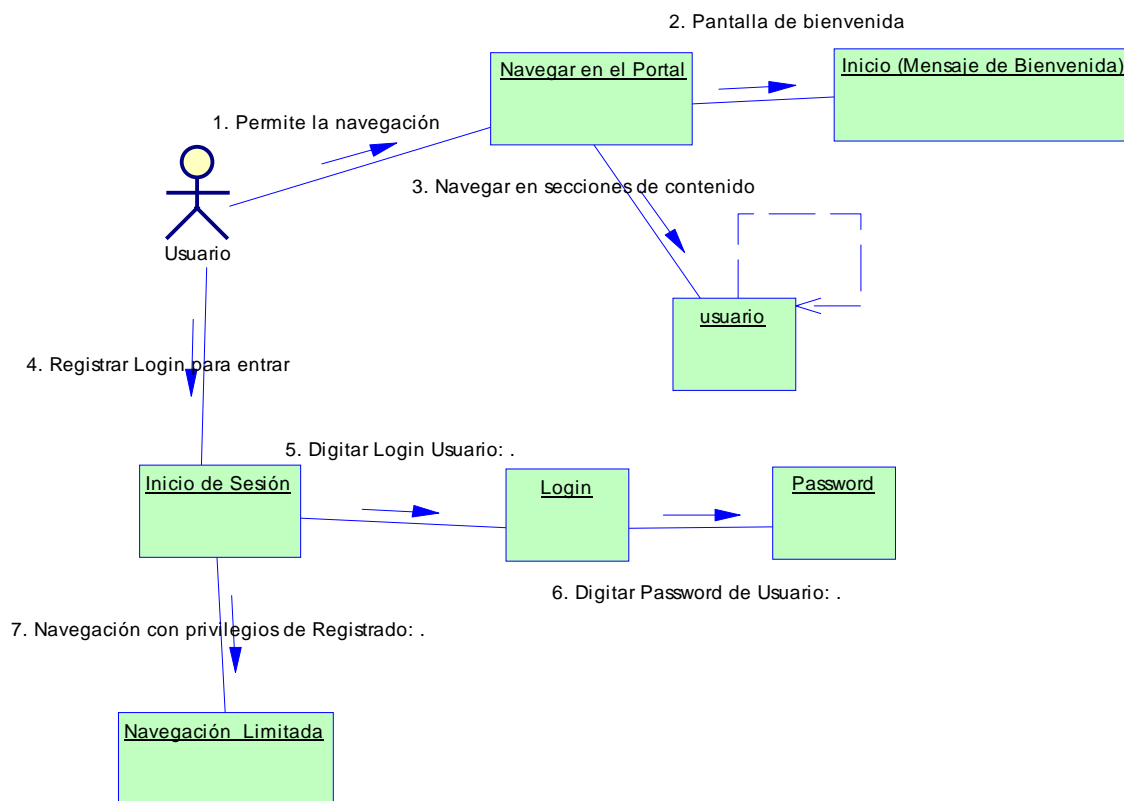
2. Pantalla de bienvenida

Navegar en el Portal

Inicio (Mensaje de Bienvenida)

1. Permite la navegación

3. Navegar en secciones de contenido

Usuario

usuario

4. Registrar Login para entrar

5. Digitar Login Usuario: .

Inicio de Sesión

Login

Password

6. Digitar Password de Usuario: .

7. Navegación con privilegios de Registrado: .

Navegación Limitada